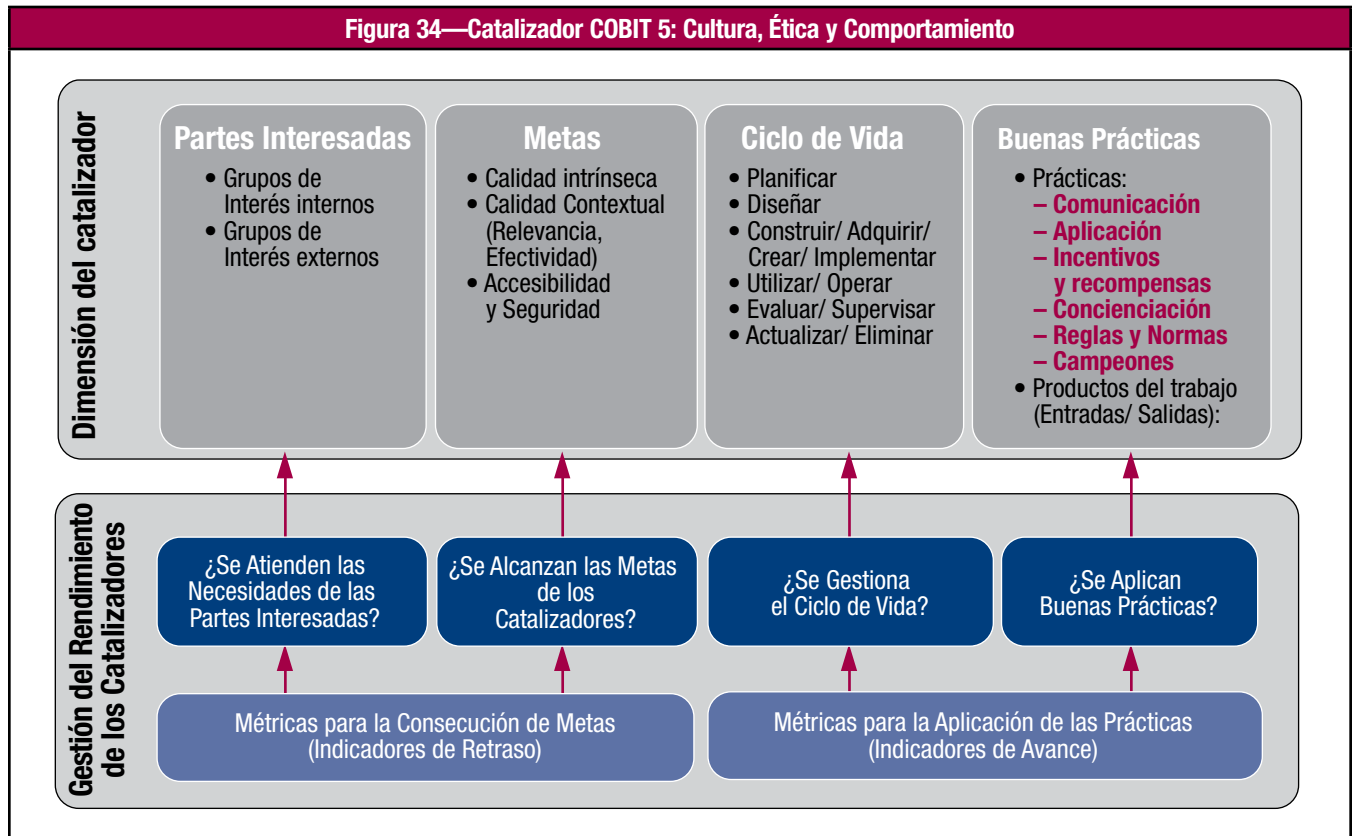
Figura 34—Catalizador COBIT 5: Cultura, Ética y Comportamiento

Dimensión del catalizador

Partes Interesadas
• Grupos de Interés internos
• Grupos de Interés externos

Metas
• Calidad intrínseca
• Calidad Contextual (Relevancia, Efectividad)
• Accesibilidad y Seguridad

Ciclo de Vida
• Planificar
• Diseñar
• Construir/ Adquirir/ Crear/ Implementar
• Utilizar/ Operar
• Evaluar/ Supervisar
• Actualizar/ Eliminar

Buenas Prácticas
• Prácticas:
– Comunicación
– Aplicación
– Incentivos y recompensas
– Concienciación
– Reglas y Normas
– Campeones
• Productos del trabajo (Entradas/ Salidas):

Gestión del Rendimiento de los Catalizadores

¿Se Atienden las Necesidades de las Partes Interesadas?

¿Se Alcanzan las Metas de los Catalizadores?

¿Se Gestiona el Ciclo de Vida?

¿Se Aplican Buenas Prácticas?

Métricas para la Consecución de Metas (Indicadores de Retraso)

Métricas para la Aplicación de las Prácticas (Indicadores de Avance)